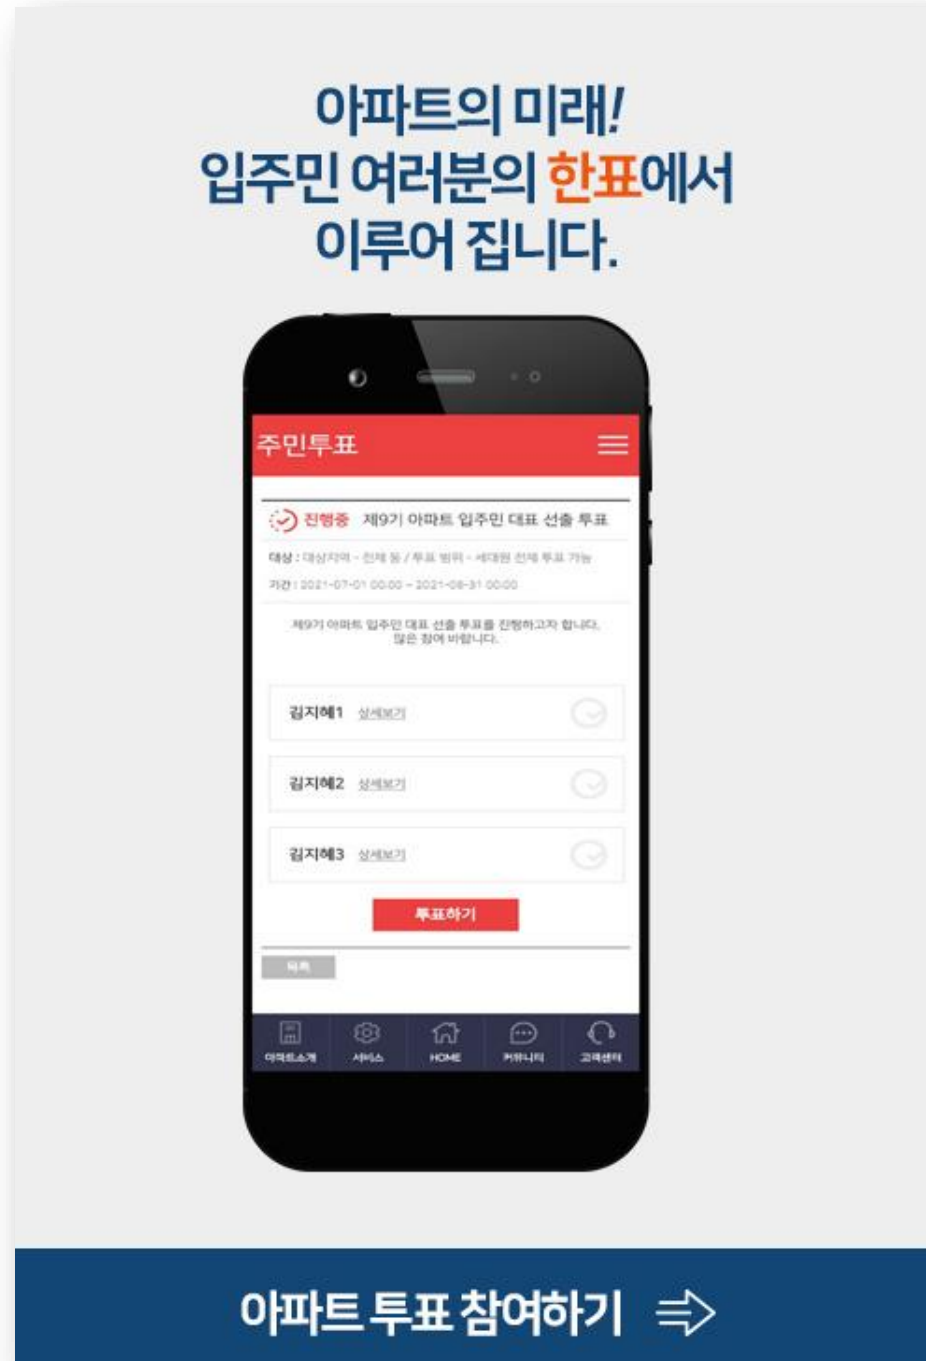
아파트의 미래!
입주민 여러분의 한표에서
이루어 집니다.

주민투표

진행중 제9기 아파트 입주민 대표 선출 투표

대상 : 대상지역 - 전체 동 / 투표 범위 - 세대원 전체 투표 가능
기간 : 2021-07-01 00:00 ~ 2021-08-31 00:00

제9기 아파트 입주민 대표 선출 투표를 진행하고자 합니다.
많은 참여 바랍니다.

김지혜1 상세보기

김지혜2 상세보기

김지혜3 상세보기

투표하기

목록

아파트소개 서비스 HOME 커뮤니티 고객센터

아파트 투표 참여하기 ⇒